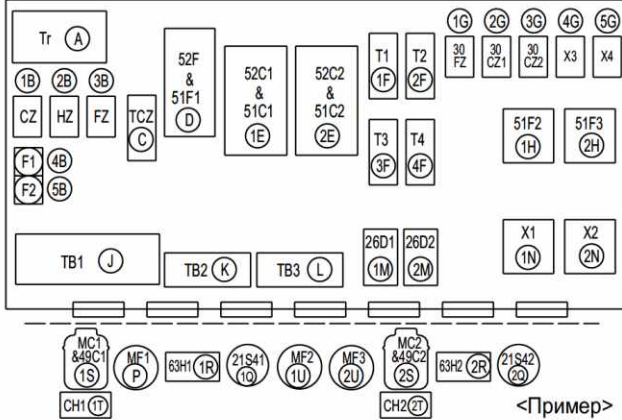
Tr A

1B 2B 3B

CZ HZ FZ

TCZ C

52F & 51F1 D

52C1 & 51C1 1E

52C2 & 51C2 2E

T1 1F

T2 2F

T3 3F

T4 4F

1G 2G 3G 4G 5G

30 FZ

30 CZ1

30 CZ2

X3 X4

51F2 1H

51F3 2H

F1 4B

F2 5B

X1 1N

X2 2N

TB1 J

TB2 K

TB3 L

26D1 1M

26D2 2M

MC1 &49C1 1S

MF1 P

63H1 1R

21S41 1Q

MF2 1U

MF3 2U

MC2 &49C2 2S

63H2 2R

21S42 2Q

CH1 1T

CH2 2T

<Пример>